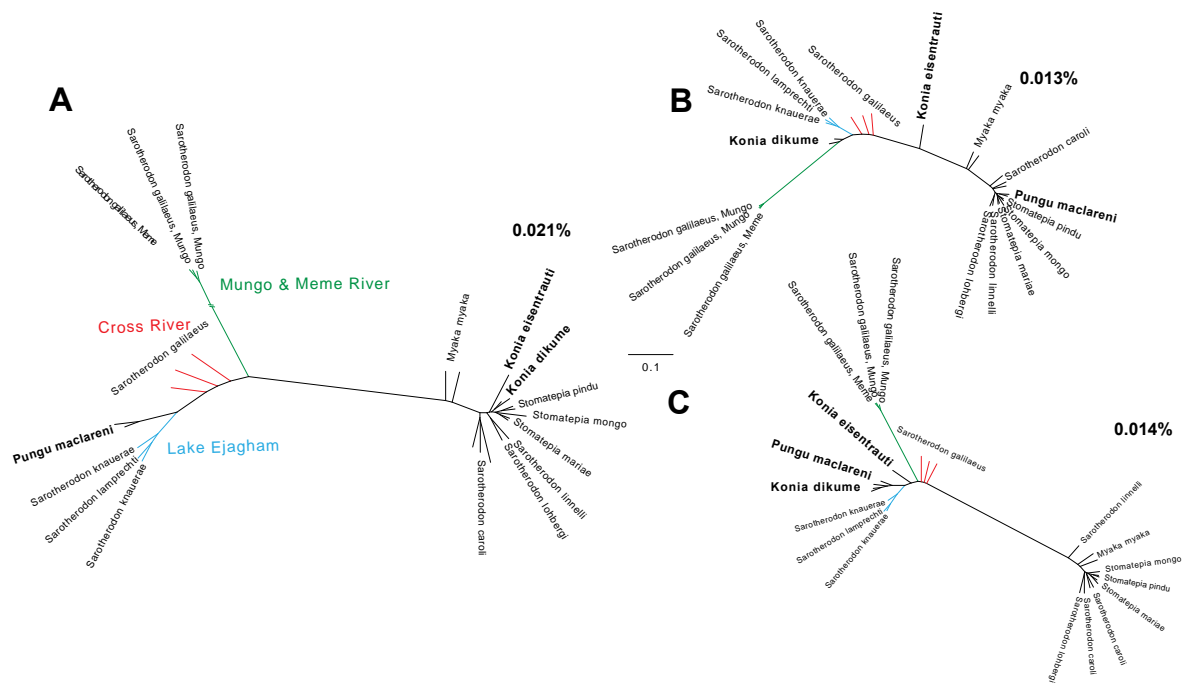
A

Sarotherodon galilaeus, Meme
Sarotherodon galilaeus, Mungo
Sarotherodon galilaeus, Mungo

Mungo & Meme River

Cross River

Sarotherodon galilaeus

Pungu maclareni

Lake Ejagham

Sarotherodon knauerae
Sarotherodon lamprechti
Sarotherodon knauerae

0.021%

Myaka myaka
Konia eisentrauti
Konia dikume
Stomatepia pindu
Stomatepia mongo
Stomatepia mariae
Sarotherodon linnelli
Sarotherodon lohbergi
Sarotherodon caroli

B

Sarotherodon knauerae
Sarotherodon lamprechti
Sarotherodon knauerae
Sarotherodon galilaeus
Konia eisentrauti
0.013%
Myaka myaka
Konia dikume
Sarotherodon caroli
Pungu maclareni
Stomatepia pindu
Stomatepia mongo
Stomatepia mariae
Sarotherodon linnelli
Sarotherodon lohbergi
Sarotherodon galilaeus, Mungo
Sarotherodon galilaeus, Mungo
Sarotherodon galilaeus, Meme

0.1

C

Sarotherodon galilaeus, Meme
Sarotherodon galilaeus, Mungo
Sarotherodon galilaeus, Mungo
Konia eisentrauti
Sarotherodon galilaeus
0.014%
Pungu maclareni
Konia dikume
Sarotherodon knauerae
Sarotherodon lamprechti
Sarotherodon knauerae
Sarotherodon linnelli
Myaka myaka
Stomatepia mongo
Stomatepia pindu
Stomatepia mariae
Sarotherodon caroli
Sarotherodon lohbergi